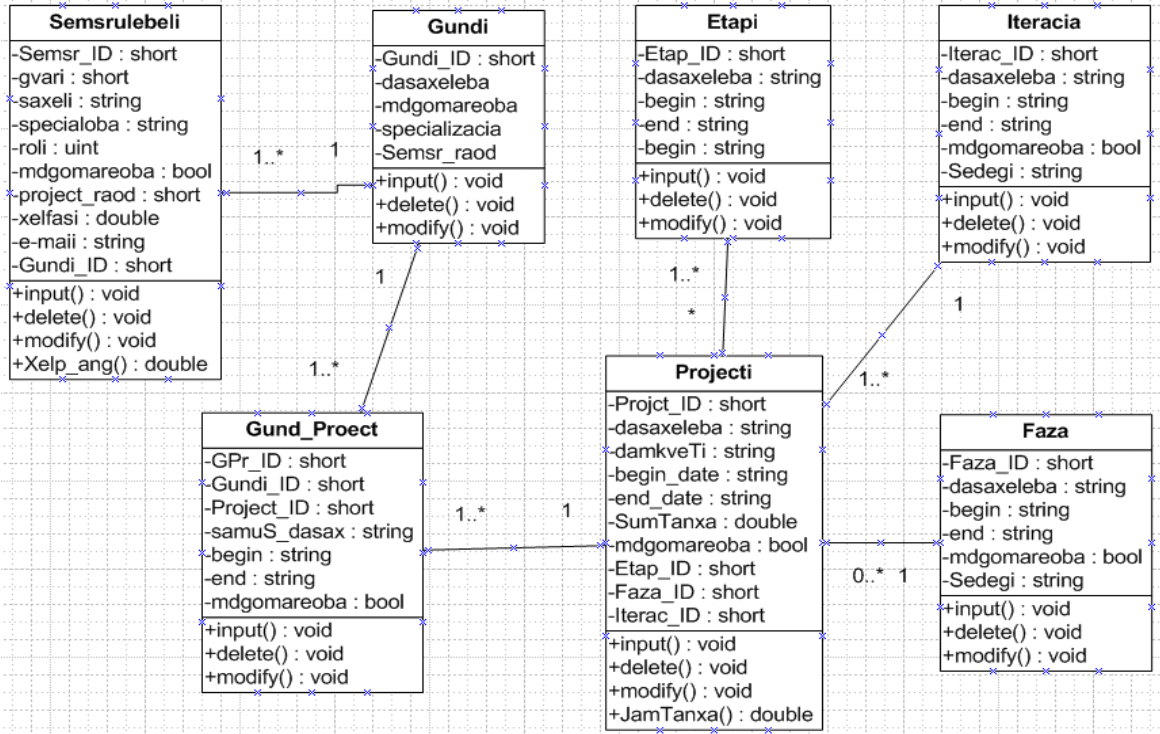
Semsrulebeli
-Semsr_ID : short
-gvari : short
-saxeli : string
-specialoba : string
-roli : uint
-mdgomareoba : bool
-project_raod : short
-xelfasi : double
-e-maii : string
-Gundi_ID : short
+input() : void
+delete() : void
+modify() : void
+Xelp_ang() : double

Gundi
-Gundi_ID : short
-dasaxeleba
-mdgomareoba
-specializacia
-Semsr_raod
+input() : void
+delete() : void
+modify() : void

Etapi
-Etap_ID : short
-dasaxeleba : string
-begin : string
-end : string
-begin : string
+input() : void
+delete() : void
+modify() : void

Iteracia
-Iterac_ID : short
-dasaxeleba : string
-begin : string
-end : string
-mdgomareoba : bool
-Sedegi : string
+input() : void
+delete() : void
+modify() : void

1..*
1
1
1..*
1..*
*
1
1..*

Gund_Proect
-GPr_ID : short
-Gundi_ID : short
-Project_ID : short
-samuS_dasax : string
-begin : string
-end : string
-mdgomareoba : bool
+input() : void
+delete() : void
+modify() : void

1..*
1

Projecti
-Projct_ID : short
-dasaxeleba : string
-damkveTi : string
-begin_date : string
-end_date : string
-SumTanxa : double
-mdgomareoba : bool
-Etap_ID : short
-Faza_ID : short
-Iterac_ID : short
+input() : void
+delete() : void
+modify() : void
+JamTanxa() : double

0..* 1

Faza
-Faza_ID : short
-dasaxeleba : string
-begin : string
-end : string
-mdgomareoba : bool
-Sedegi : string
+input() : void
+delete() : void
+modify() : void